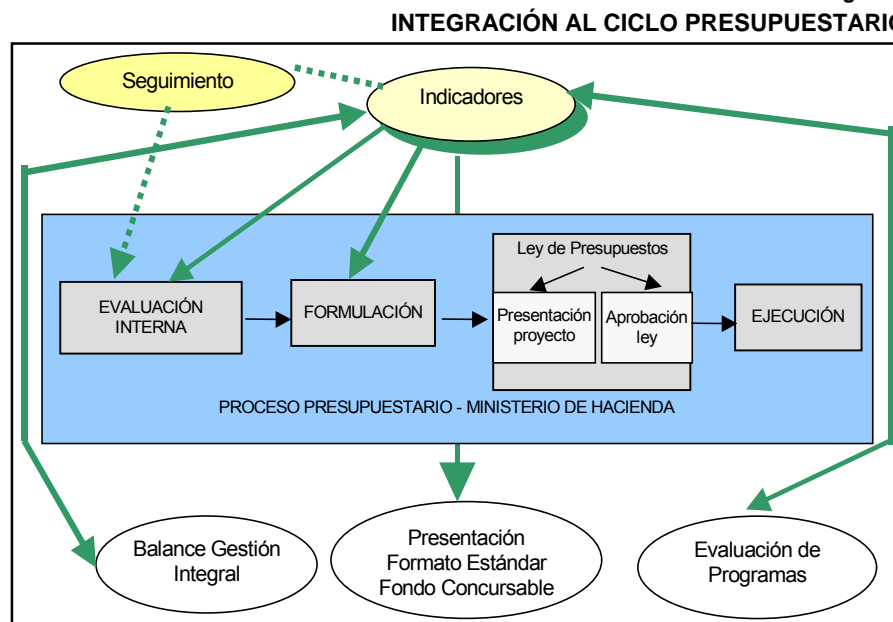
INTEGRACIÓN AL CICLO PRESUPUESTARIO

Seguimiento

Indicadores

Ley de Presupuestos

EVALUACIÓN INTERNA

FORMULACIÓN

Presentación proyecto

Aprobación ley

EJECUCIÓN

PROCESO PRESUPUESTARIO - MINISTERIO DE HACIENDA

Balance Gestión Integral

Presentación Formato Estándar Fondo Concursable

Evaluación de Programas